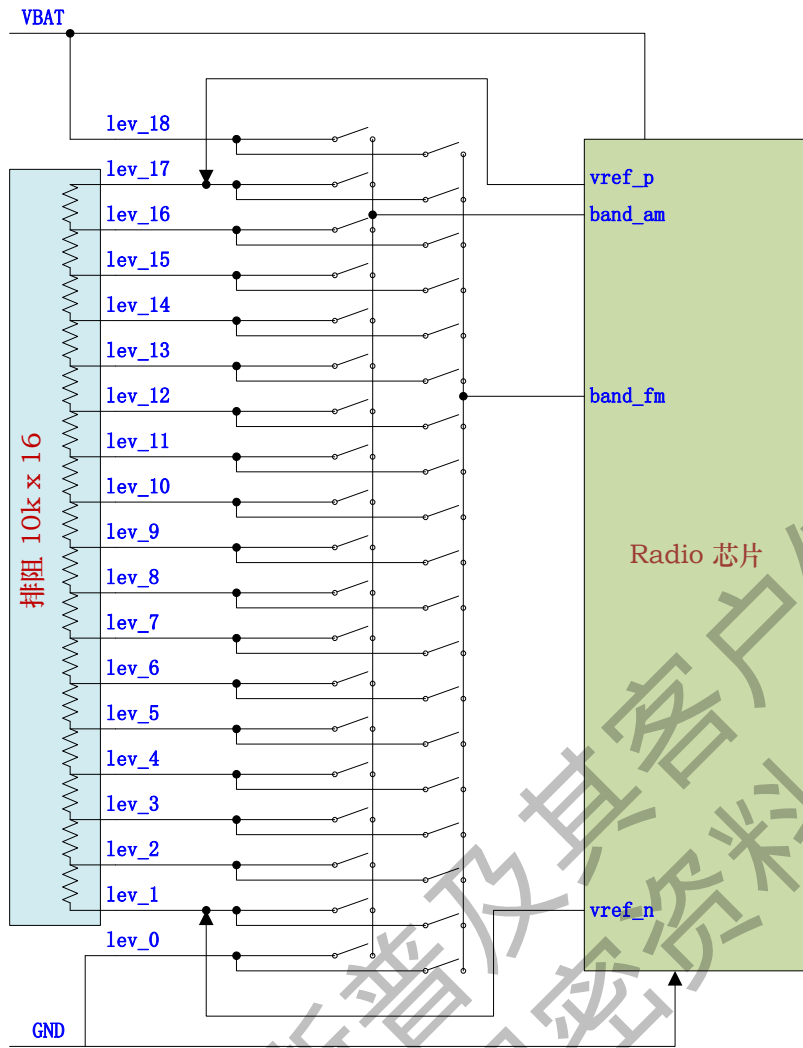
VBAT

lev_18
lev_17
lev_16
lev_15
lev_14
lev_13
lev_12
lev_11
lev_10
lev_9
lev_8
lev_7
lev_6
lev_5
lev_4
lev_3
lev_2
lev_1
lev_0

GND

排阻 10k x 16

vref_p
band_am
band_fm
Radio 芯片
vref_n

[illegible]普及其客户
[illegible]密资料